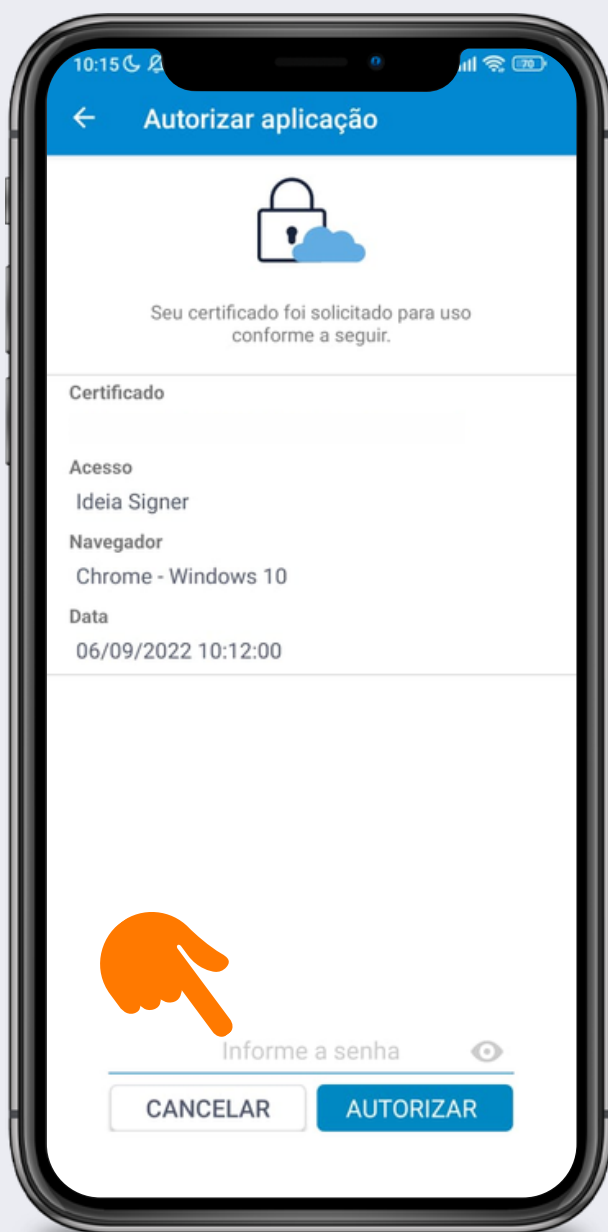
10:15

70

←  Autorizar aplicação

Seu certificado foi solicitado para uso conforme a seguir.

Certificado

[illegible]

Acesso

Ideia Signer

Navegador

Chrome - Windows 10

Data

06/09/2022 10:12:00

Informe a senha

CANCELAR

AUTORIZAR